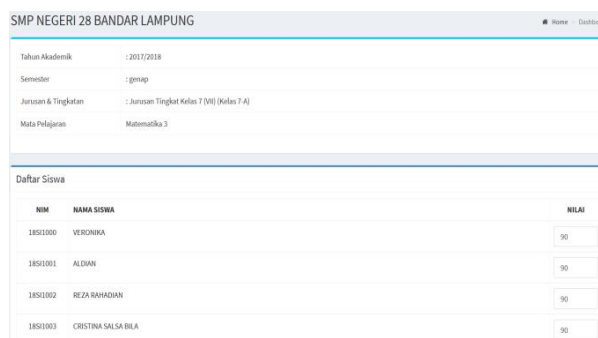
SMP NEGERI 28 BANDAR LAMPUNG

Home Dashb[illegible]

| | |
|---|---|
| Tahun Akademik | : 2017/2018 |
| Semester | : genap |
| Jurusan & Tingkatan | : Jurusan Tingkat Kelas 7 (VII) (Kelas 7-A) |
| Mata Pelajaran | Matematika 3 |

Daftar Siswa

| NIM | NAMA SISWA | NILAI |
|---|---|---|
| 18SI1000 | VERONIKA | 90 |
| 18SI1001 | ALDIAN | 90 |
| 18SI1002 | REZA RAHADIAN | 90 |
| 18SI1003 | CRISTINA SALSA BILA | 90 |